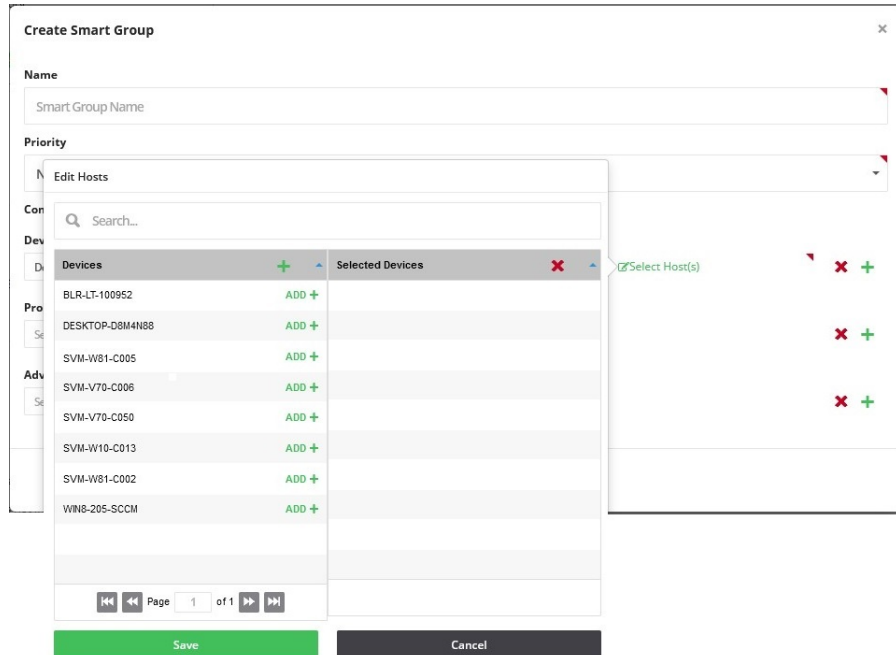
Create Smart Group

×

Name

Smart Group Name

Priority

N

Con

Dev

De

Pro

Se

Adv

Se

Edit Hosts

Search...

| Devices | Selected Devices |
|---|---|
| BLR-LT-100952 ADD + | |
| DESKTOP-D8M4N88 ADD + | |
| SVM-W81-C005 ADD + | |
| SVM-V70-C006 ADD + | |
| SVM-V70-C050 ADD + | |
| SVM-W10-C013 ADD + | |
| SVM-W81-C002 ADD + | |
| WIN8-205-SCCM ADD + | |

Page 1 of 1

Select Host(s)

Save

Cancel